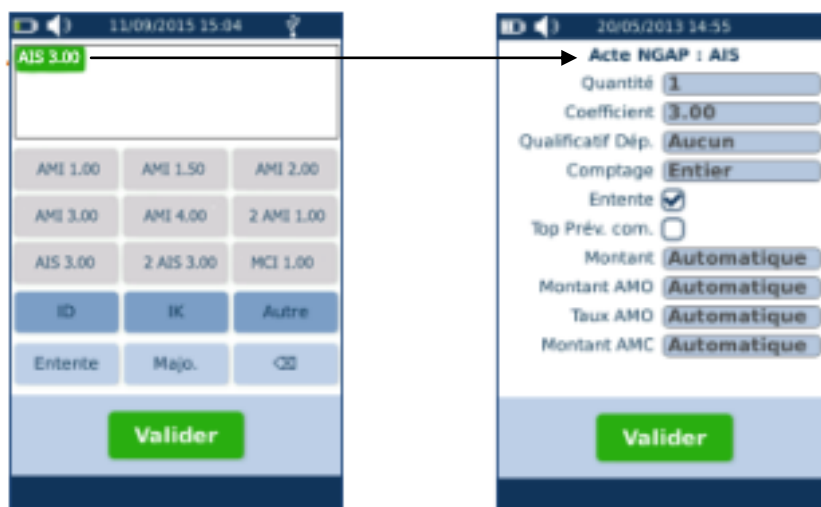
11/09/2015 15:04

AIS 3.00

AMI 1.00
AMI 1.50
AMI 2.00
AMI 3.00
AMI 4.00
2 AMI 1.00
AIS 3.00
2 AIS 3.00
MCI 1.00
ID
IK
Autre
Entente
Majo.
⌫

Valider

20/05/2013 14:55

Acte NGAP : AIS

Quantité 1
Coefficient 3.00
Qualificatif Dép. Aucun
Comptage Entier
Entente ☑
Top Prév. com. ☐
Montant Automatique
Montant AMO Automatique
Taux AMO Automatique
Montant AMC Automatique

Valider